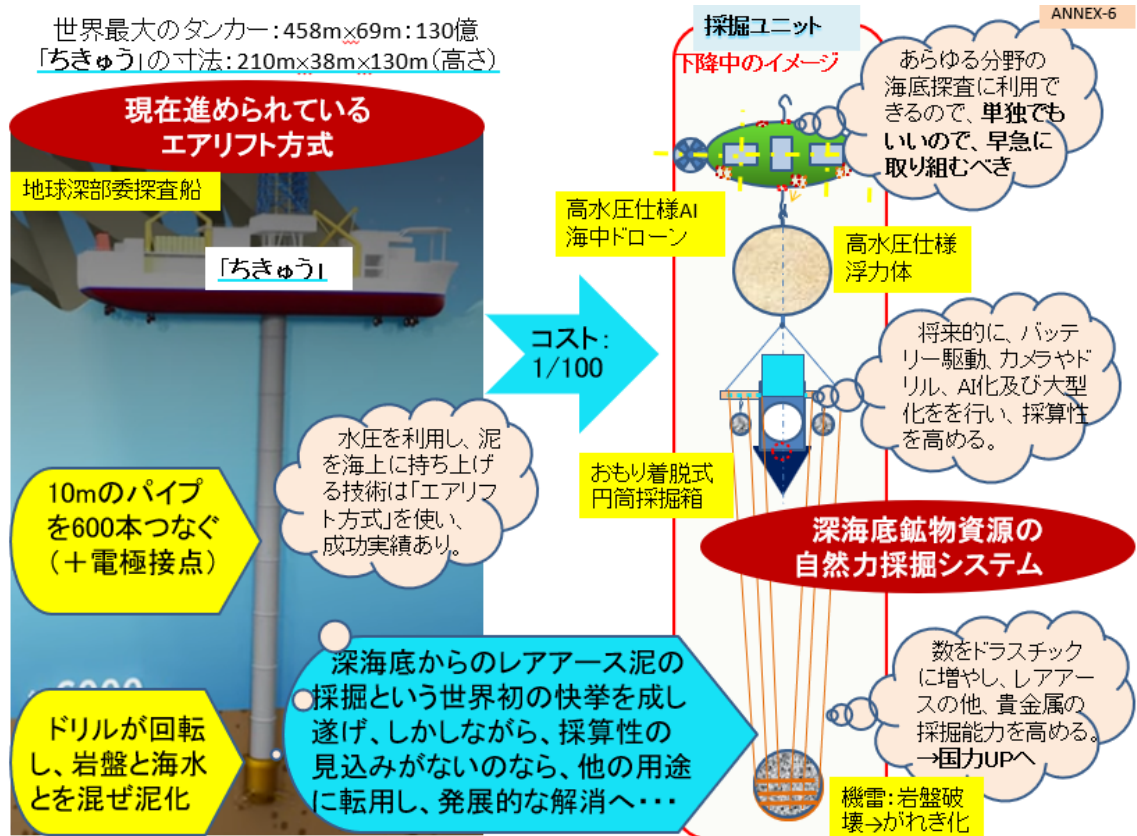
世界最大のタンカー：458m×69m：130億
「ちきゅう」の寸法：210m×38m×130m（高さ）

現在進められている
エアリフト方式

地球深部委探査船

「ちきゅう」

水圧を利用し、泥を海上に持ち上げる技術は「エアリフト方式」を使い、成功実績あり。

10mのパイプを600本つなぐ（＋電極接点）

ドリルが回転し、岩盤と海水とを混ぜ泥化

深海底からのレアアース泥の採掘という世界初の快挙を成し遂げ、しかしながら、採算性の見込みがないのなら、他の用途に転用し、発展的な解消へ・・・

コスト：1/100

ANNEX-6

採掘ユニット

下降中のイメージ

あらゆる分野の海底探査に利用できるので、単独でもいいので、早急に取り組むべき

高水圧仕様AI
海中ドローン

高水圧仕様
浮力体

将来的に、バッテリー駆動、カメラやドリル、AI化及び大型化をを行い、採算性を高める。

おもり着脱式
円筒採掘箱

深海底鉱物資源の
自然力採掘システム

数をドラスチックに増やし、レアアースの他、貴金属の採掘能力を高める。
→国力UPへ

機雷：岩盤破壊→がれき化